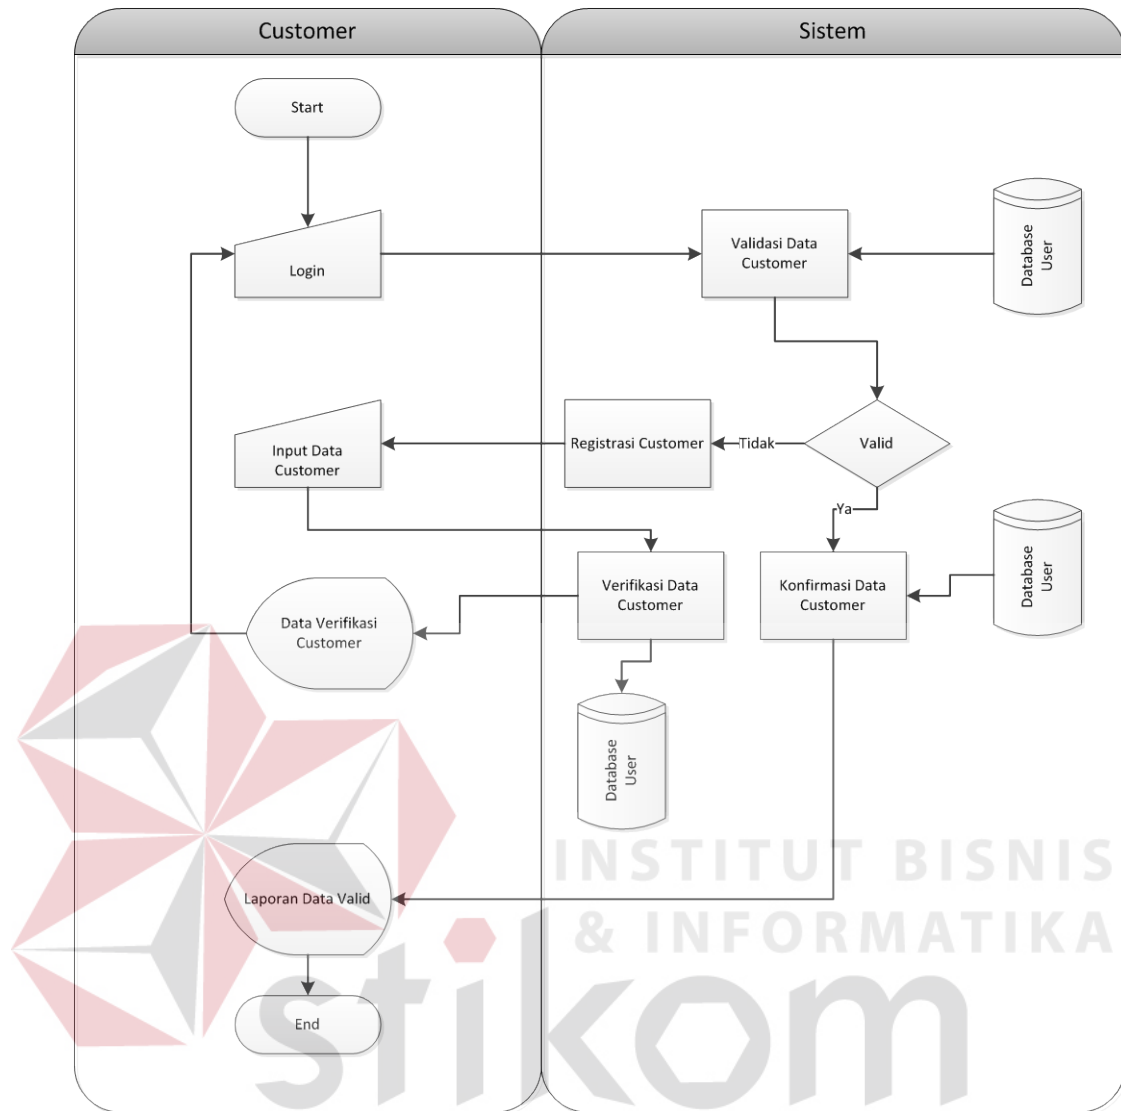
Customer

Sistem

Start

Login

Validasi Data Customer

Database User

Valid

Tidak

Registrasi Customer

Input Data Customer

Ya

Verifikasi Data Customer

Konfirmasi Data Customer

Database User

Data Verifikasi Customer

Database User

Laporan Data Valid

End

INSTITUT BISNIS & INFORMATIKA

stikom